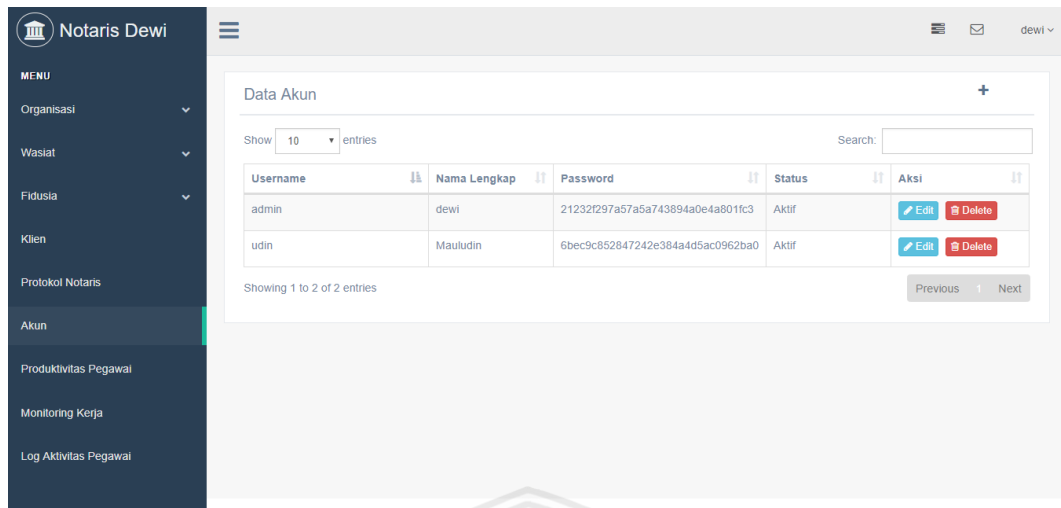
Notaris Dewi

dewi

MENU

Organisasi

Wasiat

Fidusia

Klien

Protokol Notaris

Akun

Produktivitas Pegawai

Monitoring Kerja

Log Aktivitas Pegawai

Data Akun

+

Show 10 entries

Search:

| Username | Nama Lengkap | Password | Status | Aksi |
|---|---|---|---|---|
| admin | dewi | 21232f297a57a5a743894a0e4a801fc3 | Aktif | Edit Delete |
| udin | Mauludin | 6bec9c852847242e384a4d5ac0962ba0 | Aktif | Edit Delete |

Showing 1 to 2 of 2 entries

Previous 1 Next